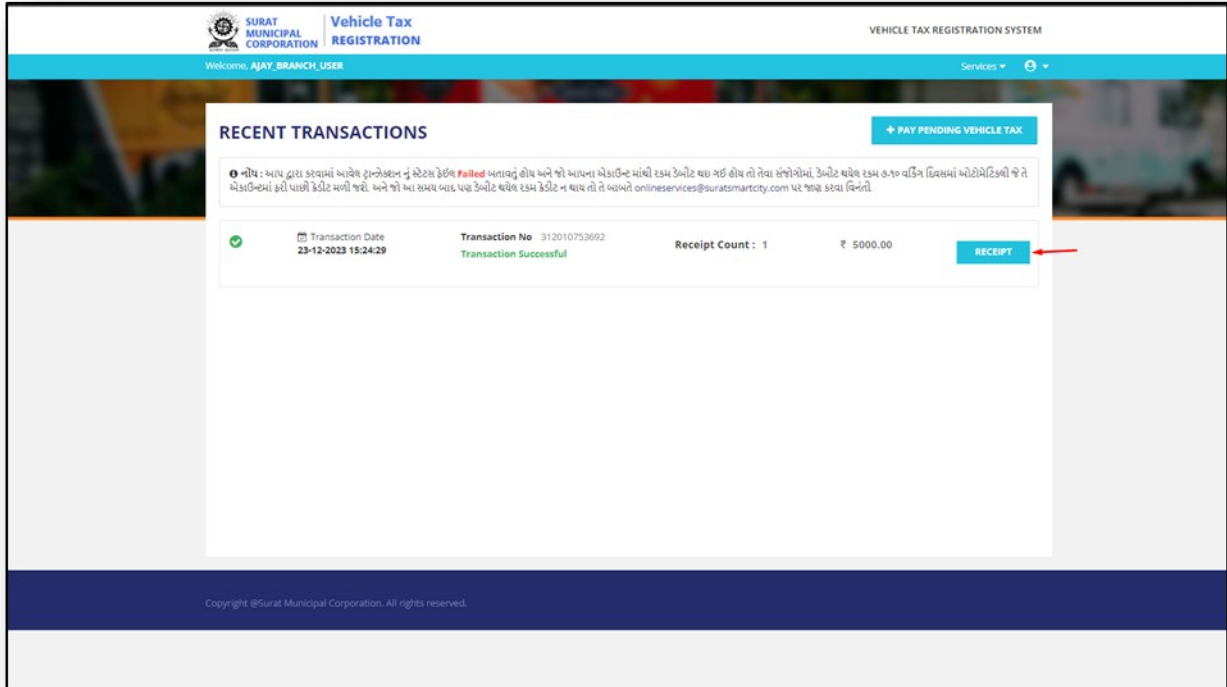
SURAT MUNICIPAL CORPORATION | Vehicle Tax REGISTRATION

VEHICLE TAX REGISTRATION SYSTEM

Welcome, AJAY_BRANCH_USER

Services ▾

RECENT TRANSACTIONS

+ PAY PENDING VEHICLE TAX

નોંધ : આપ દ્વારા કરવામાં આવેલ ટ્રાન્ઝેક્શન નું સ્ટેટસ ફેઈલ Failed બતાવતું હોય અને જો આપના એકાઉન્ટ માંથી રકમ ડેબીટ થઇ ગઈ હોય તો તેવા સંજોગોમાં, ડેબીટ થયેલ રકમ ૭-૧૦ વર્કિંગ દિવસમાં ઓટોમેટિકલી જે તે એકાઉન્ટમાં ફરી પાછી ક્રેડીટ મળી જશે. અને જો આ સમય બાદ પણ ડેબીટ થયેલ રકમ ક્રેડીટ ન થાય તો તે બાબતે onlineservices@suratsmartcity.com પર જાણ કરવા વિનંતી.

Transaction Date
23-12-2023 15:24:29

Transaction No 312010753692
Transaction Successful

Receipt Count : 1

₹ 5000.00

RECEIPT

Copyright @Surat Municipal Corporation. All rights reserved.